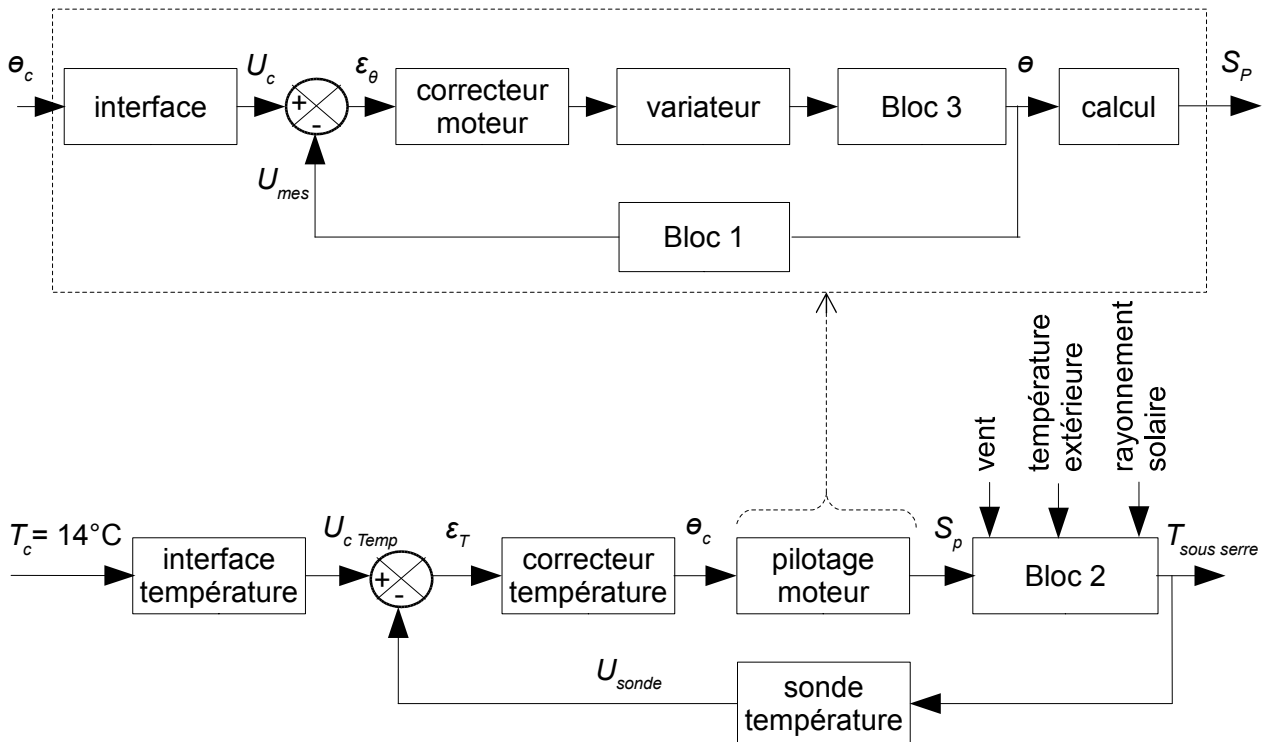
$\theta_c$
interface
$U_c$
+
-
$\varepsilon_\theta$
correcteur moteur
variateur
Bloc 3
$\theta$
calcul
$S_P$
$U_{mes}$
Bloc 1

vent
température extérieure
rayonnement solaire

$T_c$= 14°C
interface température
$U_{c\ Temp}$
+
-
$\varepsilon_T$
correcteur température
$\theta_c$
pilotage moteur
$S_p$
Bloc 2
$T_{sous\ serre}$
$U_{sonde}$
sonde température